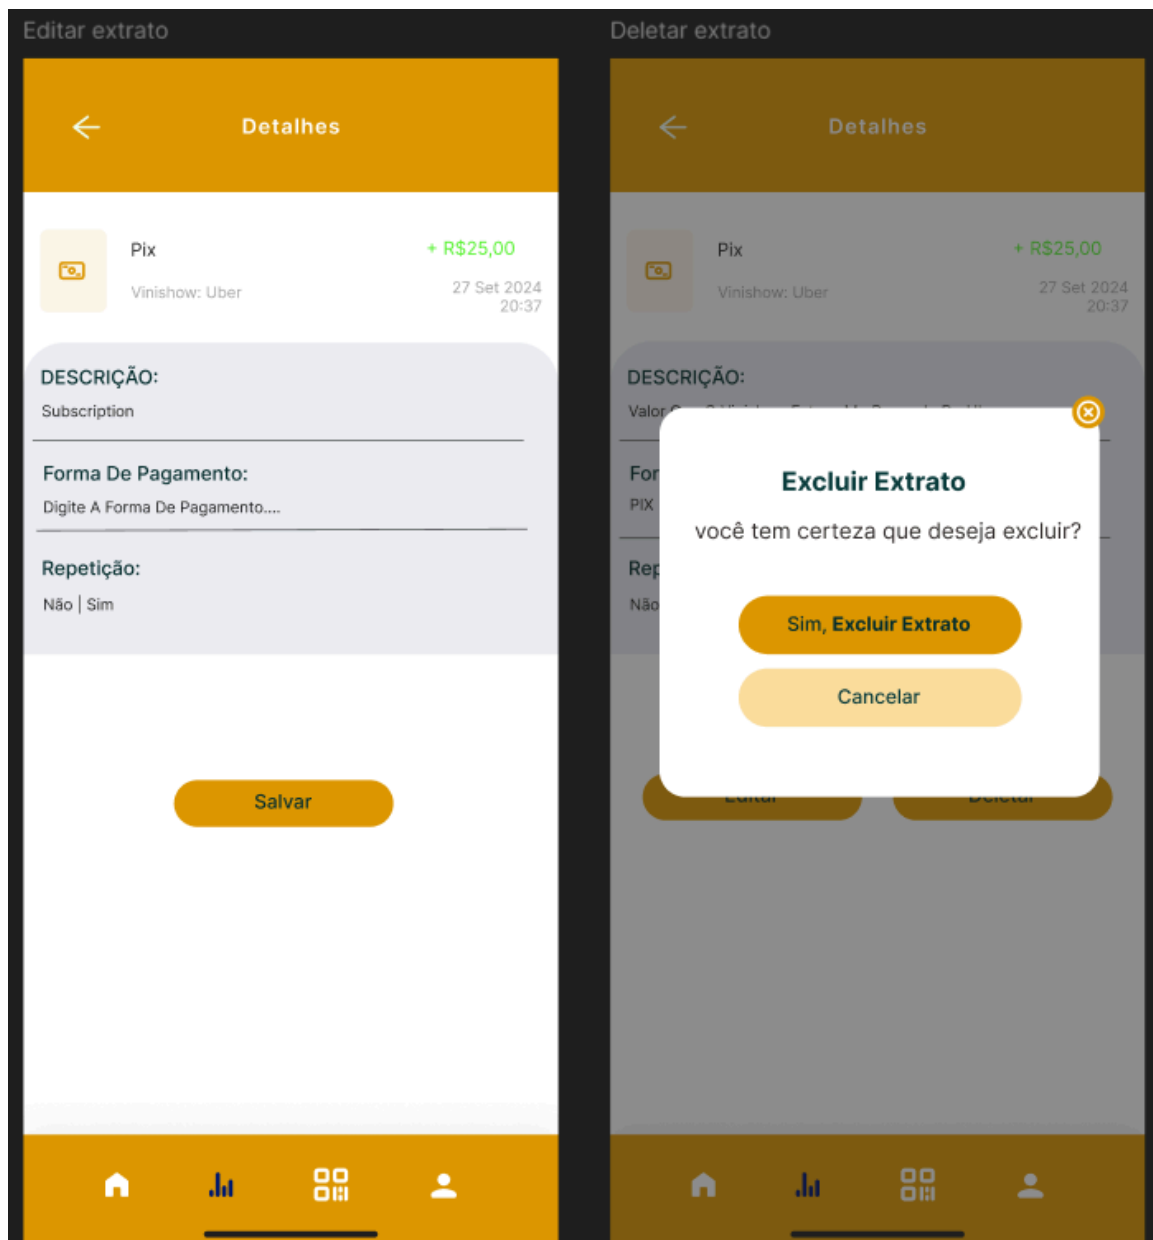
Editar extrato

Detalhes

Pix
+ R$25,00
Vinishow: Uber
27 Set 2024
20:37

DESCRIÇÃO:
Subscription

Forma De Pagamento:
Digite A Forma De Pagamento....

Repetição:
Não | Sim

Salvar

Deletar extrato

Detalhes

Pix
+ R$25,00
Vinishow: Uber
27 Set 2024
20:37

DESCRIÇÃO:
Valor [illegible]

For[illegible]
PIX

Rep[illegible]
Não

Excluir Extrato
você tem certeza que deseja excluir?

Sim, Excluir Extrato

Cancelar

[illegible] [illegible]